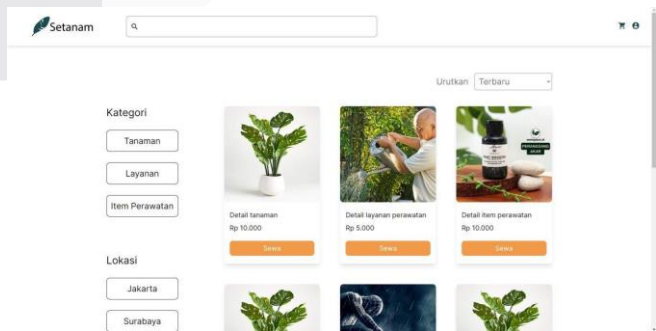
Setanam

Urutkan Terbaru

Kategori

Tanaman

Layanan

Item Perawatan

Lokasi

Jakarta

Surabaya

Detail tanaman
Rp 10.000
Sewa

Detail layanan perawatan
Rp 5.000
Sewa

Detail item perawatan
Rp 10.000
Sewa